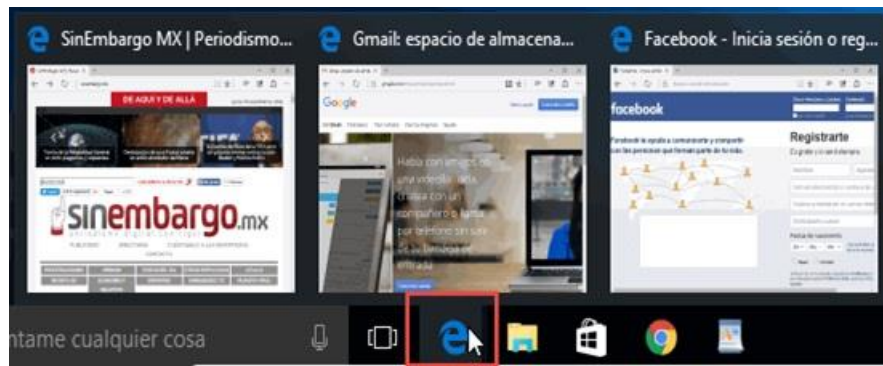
SinEmbargo MX | Periodismo...

Gmail: espacio de almacena...

Facebook - Inicia sesión o reg...

DE AQUÍ Y DE ALLÁ

sinembargo.mx

Google

Habla con amigos en una videollamada, trabaja con un compañero o llama por teléfono sin salir de tu bandeja de entrada

facebook

Registrarte

ntame cualquier cosa